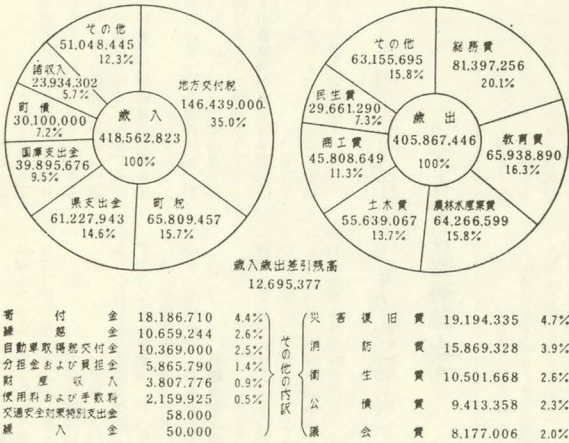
その他
51,048,445
12.3%

諸収入
23,934,302
5.7%

町債
30,100,000
7.2%

国庫支出金
39,895,676
9.5%

県支出金
61,227,943
14.6%

町税
65,809,457
15.7%

地方交付税
146,439,000
35.0%

歳入
418,562,823
100%

その他
63,155,695
15.8%

民生費
29,661,290
7.3%

商工費
45,808,649
11.3%

土木費
55,639,067
13.7%

農林水産業費
64,266,599
15.8%

教育費
65,938,890
16.3%

総務費
81,397,256
20.1%

歳出
405,867,446
100%

歳入歳出差引残高
12,695,377

| | | | | | |
|---|---|---|---|---|---|
| 寄付金 | 18,186,710 | 4.4% | その他の内訳 | 災害復旧費 | 19,194,335 | 4.7% |
| 繰越金 | 10,659,244 | 2.6% | | 消防費 | 15,869,328 | 3.9% |
| 自動車取得税交付金 | 10,369,000 | 2.5% | | 衛生費 | 10,501,668 | 2.6% |
| 分担金および負担金 | 5,865,790 | 1.4% | | 公債費 | 9,413,358 | 2.3% |
| 財産収入 | 3,807,776 | 0.9% | | 議会費 | 8,177,006 | 2.0% |
| 使用料および手数料 | 2,159,925 | 0.5% | | | | |
| 交通安全対策特別交付金 | 58,000 | | | | | |
| 繰入金 | 50,000 | | | | | |